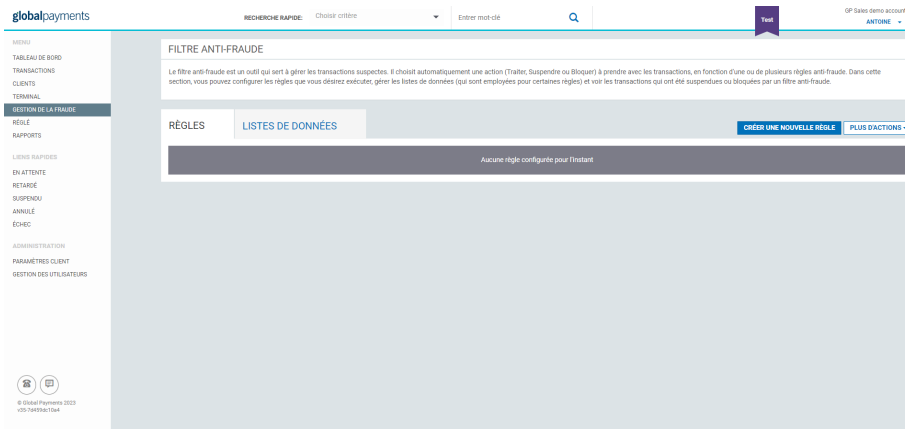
globalpayments

RECHERCHE RAPIDE: Choisir critère

Entrer mot-clé

Test

GP Sales demo account
ANTOINE

MENU
TABLEAU DE BORD
TRANSACTIONS
CLIENTS
TERMINAL
GESTION DE LA FRAUDE
RÉGLÉ
RAPPORTS

LIENS RAPIDES
EN ATTENTE
RETARDÉ
SUSPENDU
ANNULÉ
ÉCHEC

ADMINISTRATION
PARAMÈTRES CLIENT
GESTION DES UTILISATEURS

© Global Payments 2023
v35-7d459dc10e4

FILTRE ANTI-FRAUDE

Le filtre anti-fraude est un outil qui sert à gérer les transactions suspectes. Il choisit automatiquement une action (Traiter, Suspendre ou Bloquer) à prendre avec les transactions, en fonction d'une ou de plusieurs règles anti-fraude. Dans cette section, vous pouvez configurer les règles que vous désirez exécuter, gérer les listes de données (qui sont employées pour certaines règles) et voir les transactions qui ont été suspendues ou bloquées par un filtre anti-fraude.

RÈGLES
LISTES DE DONNÉES

CRÉER UNE NOUVELLE RÈGLE
PLUS D'ACTIONS

Aucune règle configurée pour l'instant